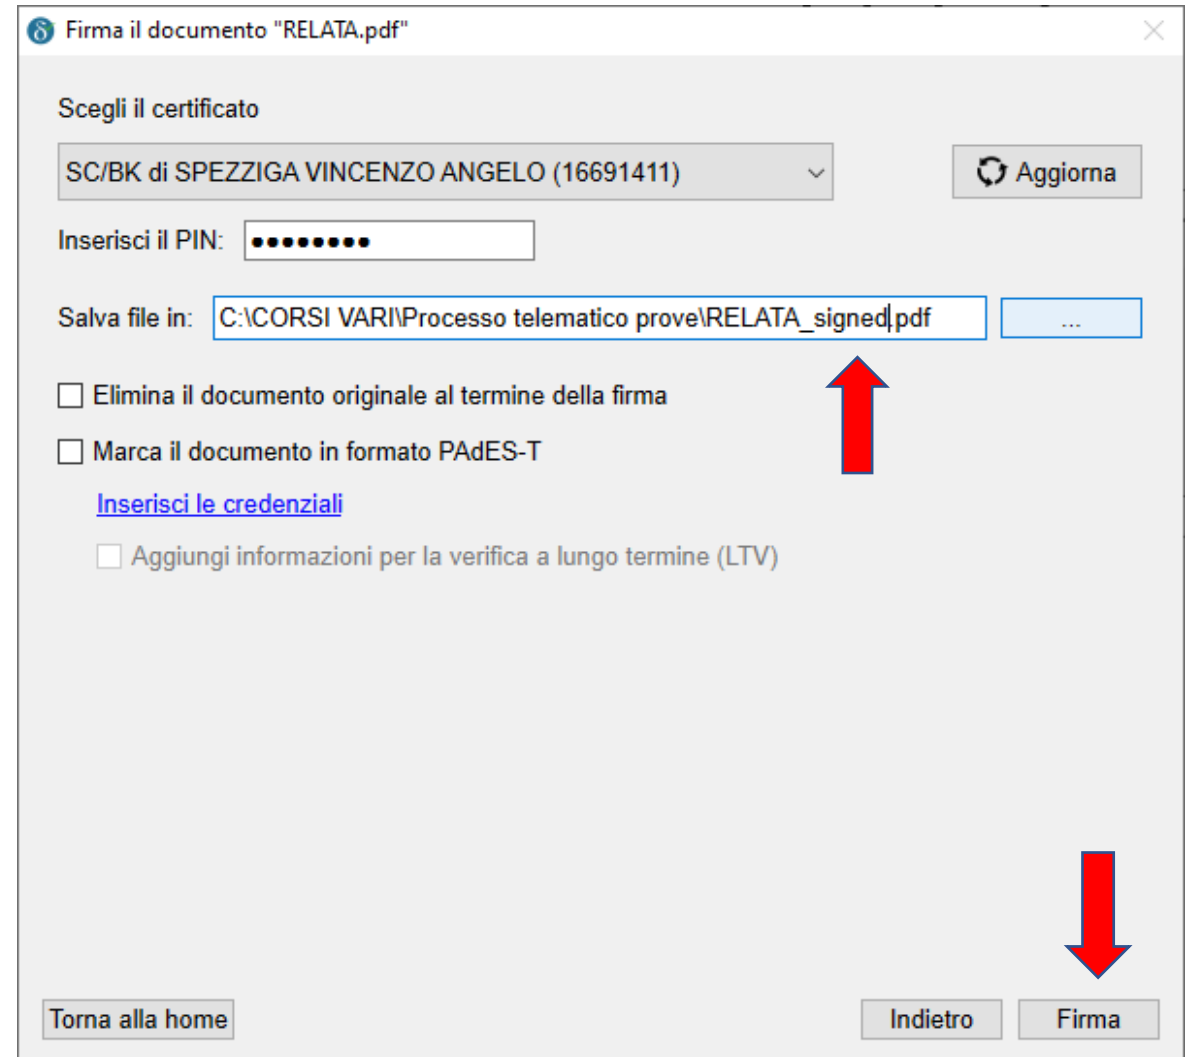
Firma il documento "RELATA.pdf"

Scegli il certificato

SC/BK di SPEZZIGA VINCENZO ANGELO (16691411)

Aggiorna

Inserisci il PIN: •••••••••

Salva file in: C:\CORSI VARI\Processo telematico prove\RELATA_signed.pdf

...

Elimina il documento originale al termine della firma

Marca il documento in formato PAdES-T

Inserisci le credenziali

Aggiungi informazioni per la verifica a lungo termine (LTV)

Torna alla home

Indietro

Firma